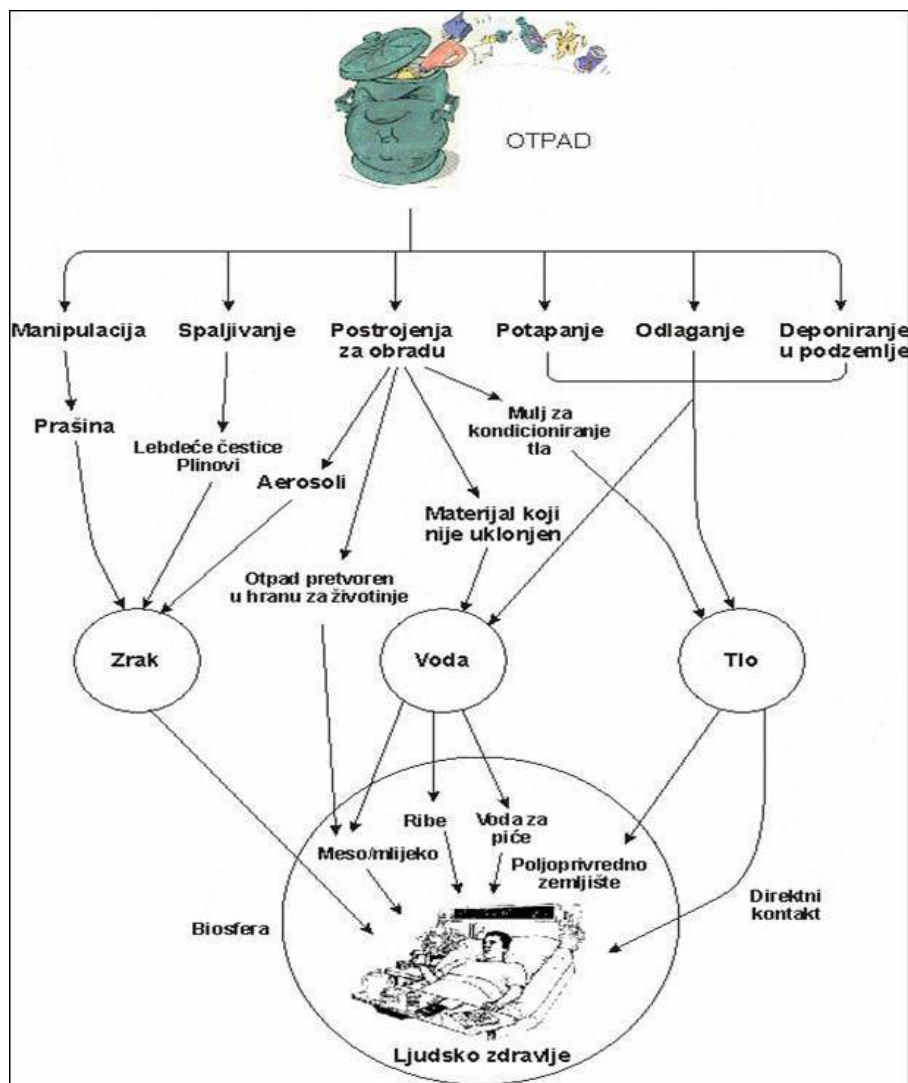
OTPAD

Manipulacija

Spaljivanje

Postrojenja za obradu

Potapanje

Odlaganje

Deponiranje u podzemlje

Prašina

Lebdeće čestice Plinovi

Aerosoli

Mulj za kondicioniranje tla

Materijal koji nije uklonjen

Otpad pretvoren u hranu za životinje

Zrak

Voda

Tlo

Ribe

Voda za piće

Meso/mlijeko

Poljoprivredno zemljište

Direktni kontakt

Biosfera

Ljudsko zdravlje